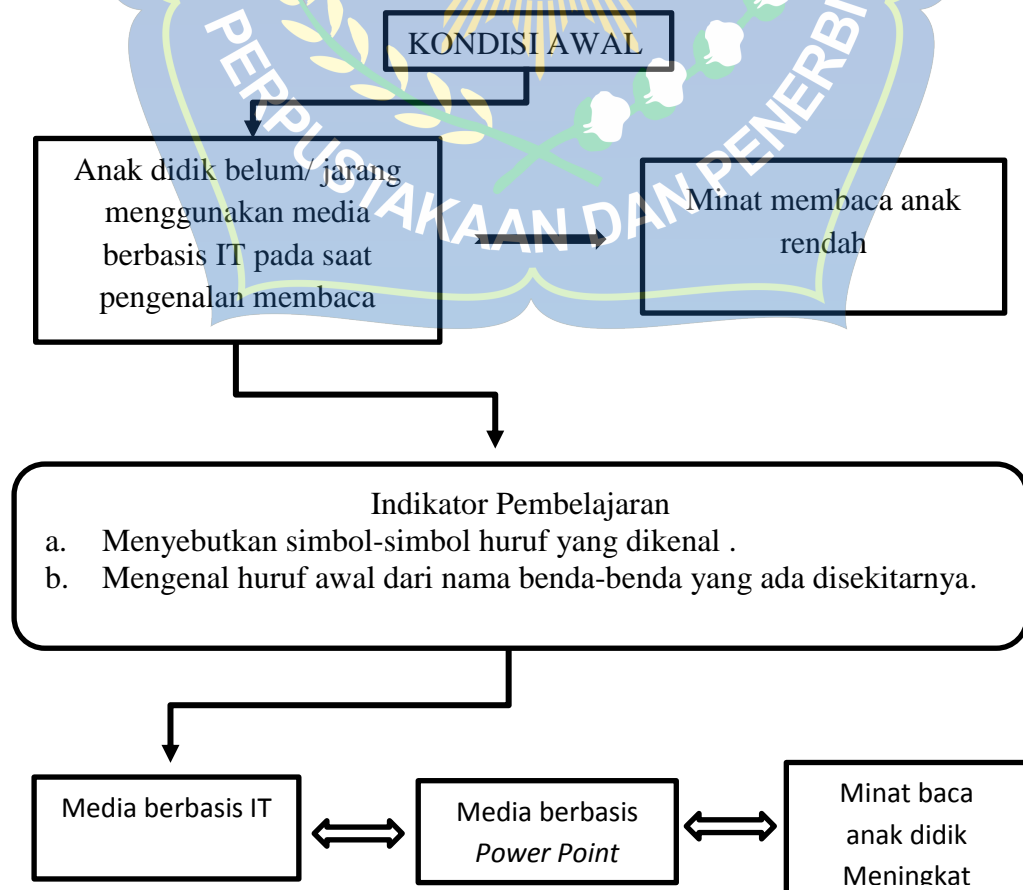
PERPUSTAKAAN DAN PENERBI

KONDISI AWAL

Anak didik belum/ jarang menggunakan media berbasis IT pada saat pengenalan membaca

Minat membaca anak rendah

Indikator Pembelajaran
a. Menyebutkan simbol-simbol huruf yang dikenal .
b. Mengenal huruf awal dari nama benda-benda yang ada disekitarnya.

Media berbasis IT

Media berbasis *Power Point*

Minat baca anak didik Meningkat